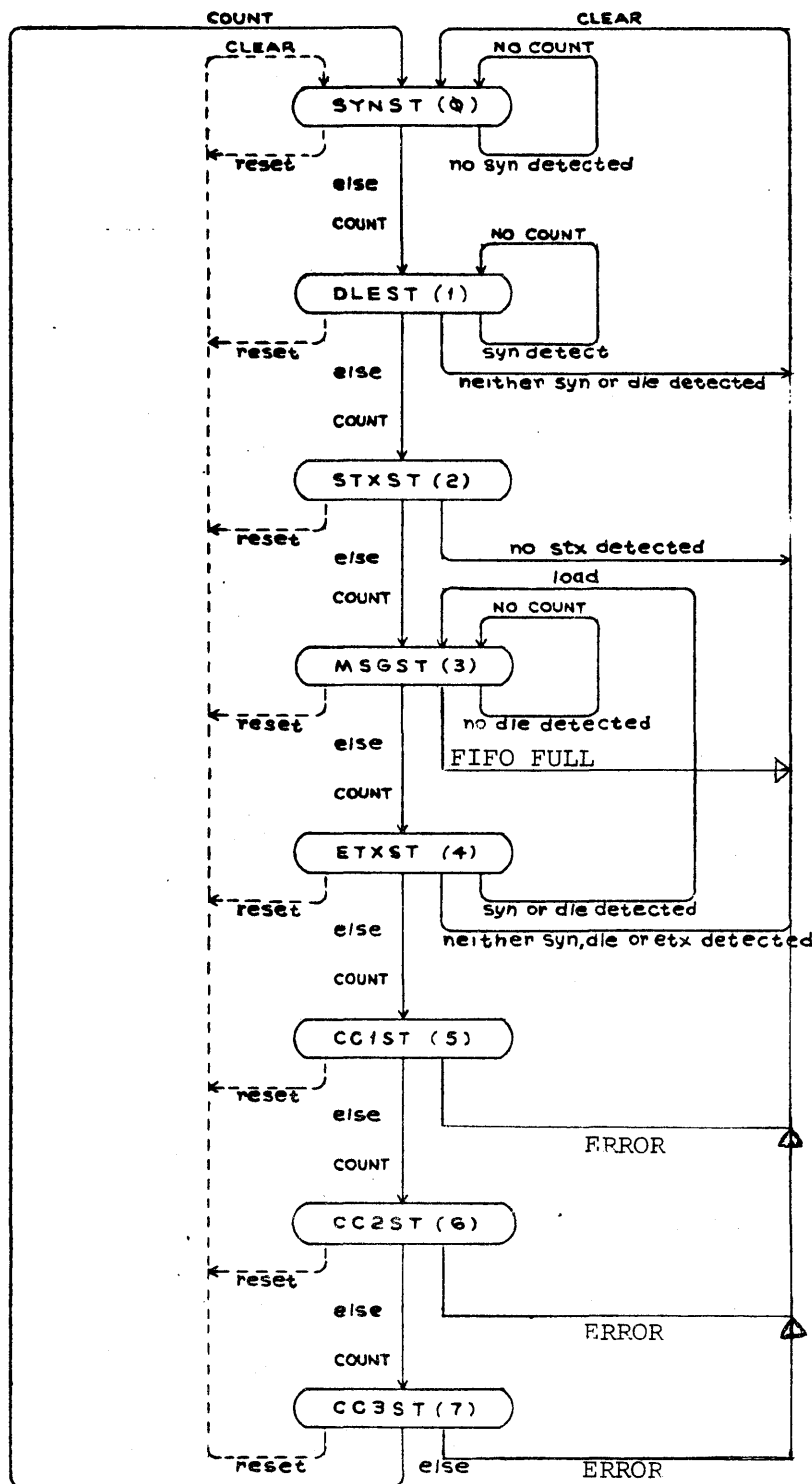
COUNT
CLEAR
CLEAR
NO COUNT
SYNST (0)
reset
no syn detected
else
COUNT
NO COUNT
DLEST (1)
reset
syn detect
else
neither syn or dle detected
COUNT
STXST (2)
reset
no stx detected
else
load
COUNT
NO COUNT
MSGST (3)
reset
no dle detected
else
FIFO FULL
COUNT
ETXST (4)
reset
syn or dle detected
else
neither syn,dle or etx detected
COUNT
CC1ST (5)
reset
else
ERROR
COUNT
CC2ST (6)
reset
else
ERROR
COUNT
CC3ST (7)
reset
else
ERROR